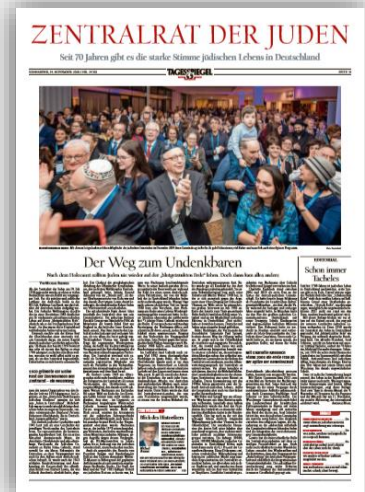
ZENTRALRAT DER JUDEN

Seit 70 Jahren gibt es die starke Stimme jüdischen Lebens in Deutschland

DER TAGESSPIEGEL

Der Weg zum Undenkbaren

Nach dem Holocaust sollten Juden nie wieder auf der „blutgetränkten Erde" leben. Doch dann kam alles anders

Schon immer Tacheles

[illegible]